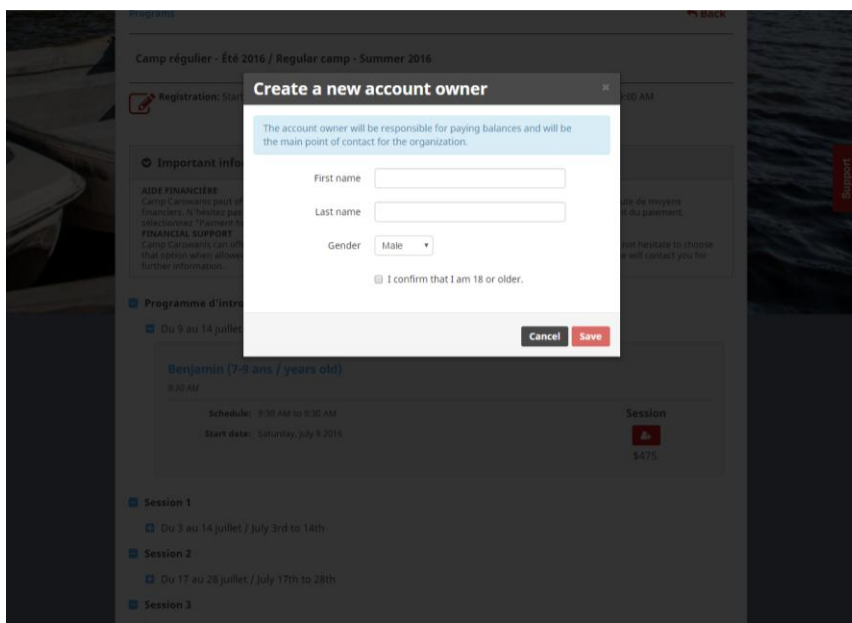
Programs

Back

Camp régulier - Été 2016 / Regular camp - Summer 2016

Registration: Star

:00 AM

Important info

AIDE FINANCIÈRE
Camp Carowanis peut of
financiers. N'hésitez pas
sélectionnez "Payment fo
FINANCIAL SUPPORT
Camp Carowanis can off
that option when allowe
further information.

te de moyens
du paiement.

not hesitate to choose
will contact you for

Support

Create a new account owner

×

The account owner will be responsible for paying balances and will be the main point of contact for the organization.

First name

Last name

Gender Male

I confirm that I am 18 or older.

Cancel Save

Programme d'intro

Du 9 au 14 juillet

Benjamin (7-9 ans / years old)

8:30 AM

Schedule: 8:30 AM to 9:30 AM

Start date: Saturday, July 9 2016

Session

$475

Session 1

Du 3 au 14 juillet / July 3rd to 14th

Session 2

Du 17 au 28 juillet / July 17th to 28th

Session 3